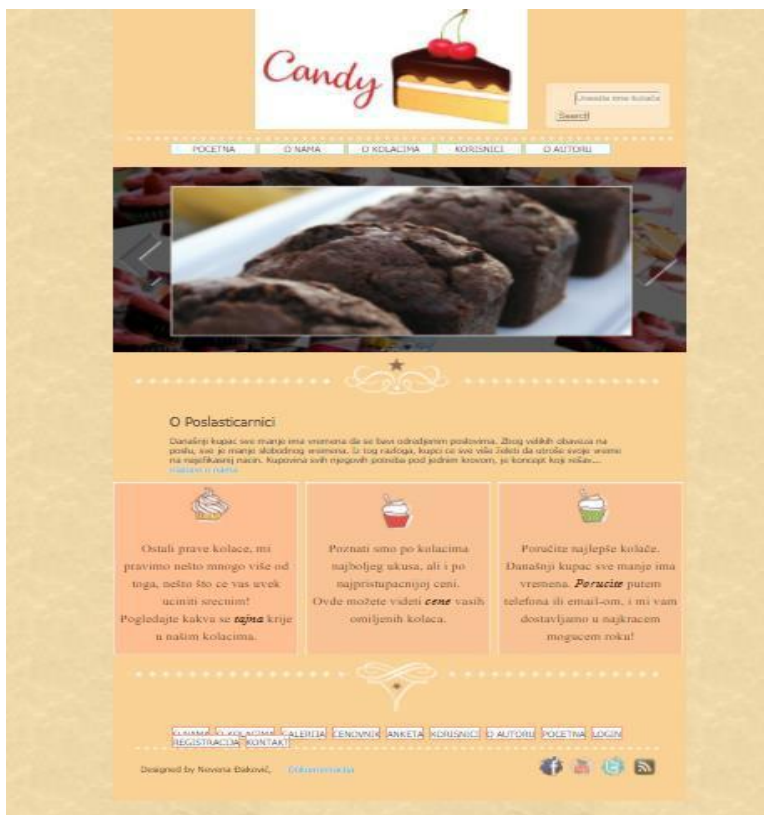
Candy

Unesite ime kolača
Search

POCETNA O NAMA O KOLACIMA KORISNICI O AUTORU

O Poslasticarnici

Današnji kupac sve manje ima vremena da se bavi određenim poslovima. Zbog velikih obaveza na poslu, sve je manje slobodnog vremena. Iz tog razloga, kupci ce sve više želeti da utroše svoje vreme na najefikasniji nacin. Kupovina svih njegovih potreba pod jednim krovom, je koncept koji nekav....
Saznaj o nama

Ostali prave kolace, mi pravimo nešto mnogo više od toga, nešto što ce vas uvek ucimiti srecnim! Pogledajte kakva se *tajna* krije u našim kolacima.

Poznati smo po kolacima najboljeg ukusa, ali i po najpristupacnijoj ceni. Ovde možete videti *cene* vaših omiljenih kolaca.

Poručite najlepše kolače. Današnji kupac sve manje ima vremena. *Porucite* putem telefona ili email-om, i mi vam dostavljamo u najkracem mogucem roku!

GLAVNA O KOLACIMA GALERIJA CENOVNIK ANKETA KORISNICI O AUTORU POCETNA LOGIN REGISTRACIJA KONTAKT

Designed by Nevena Đaković, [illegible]